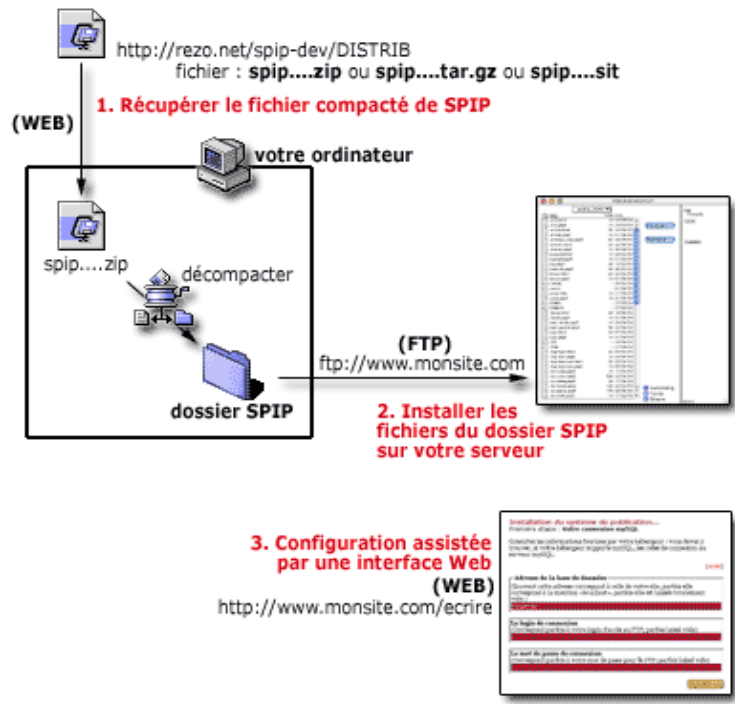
http://rezo.net/spip-dev/DISTRIB
fichier : **spip....zip** ou **spip....tar.gz** ou **spip....sit**

(WEB)

1. Récupérer le fichier compacté de SPIP

votre ordinateur

spip....zip

décompacter

(FTP)
ftp://www.monsite.com

dossier SPIP

2. Installer les fichiers du dossier SPIP sur votre serveur

3. Configuration assistée par une interface Web

(WEB)
http://www.monsite.com/ecrire

Installation du système de publication...

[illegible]

Adresse de la base de données

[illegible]

Le login de connexion

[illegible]

Le mot de passe de connexion

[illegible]